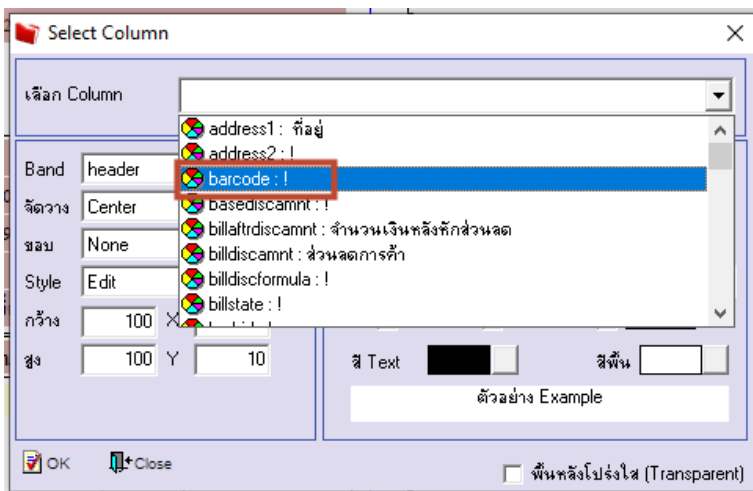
Select Column

เลือก Column

address1 : ที่อยู่
address2 : !
barcode : !
basediscamnt : !
billaftrdiscamnt : จำนวนเงินหลังหักส่วนลด
billdiscamnt : ส่วนลดการค้า
billdiscformula : !
billstate : !

Band header
จัดวาง Center
ขอบ None
Style Edit
กว้าง 100 X
สูง 100 Y 10

สี Text
สีพื้น
ตัวอย่าง Example

OK
Close
พื้นหลังโปร่งใส (Transparent)